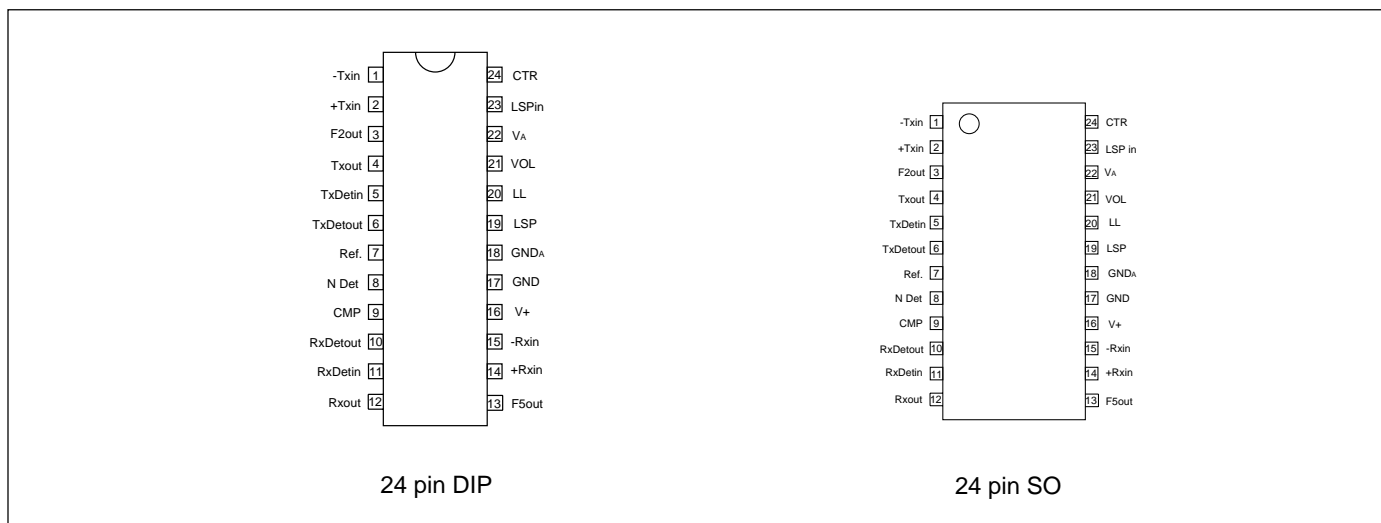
-Txin 1
+Txin 2
F2out 3
Txout 4
TxDetin 5
TxDetout 6
Ref. 7
N Det 8
CMP 9
RxDetout 10
RxDetin 11
Rxout 12

24 CTR
23 LSPin
22 $V_A$
21 VOL
20 LL
19 LSP
18 $GND_A$
17 GND
16 V+
15 -Rxin
14 +Rxin
13 F5out

24 pin DIP

-Txin 1
+Txin 2
F2out 3
Txout 4
TxDetin 5
TxDetout 6
Ref. 7
N Det 8
CMP 9
RxDetout 10
RxDetin 11
Rxout 12

24 CTR
23 LSP in
22 $V_A$
21 VOL
20 LL
19 LSP
18 $GND_A$
17 GND
16 V+
15 -Rxin
14 +Rxin
13 F5out

24 pin SO